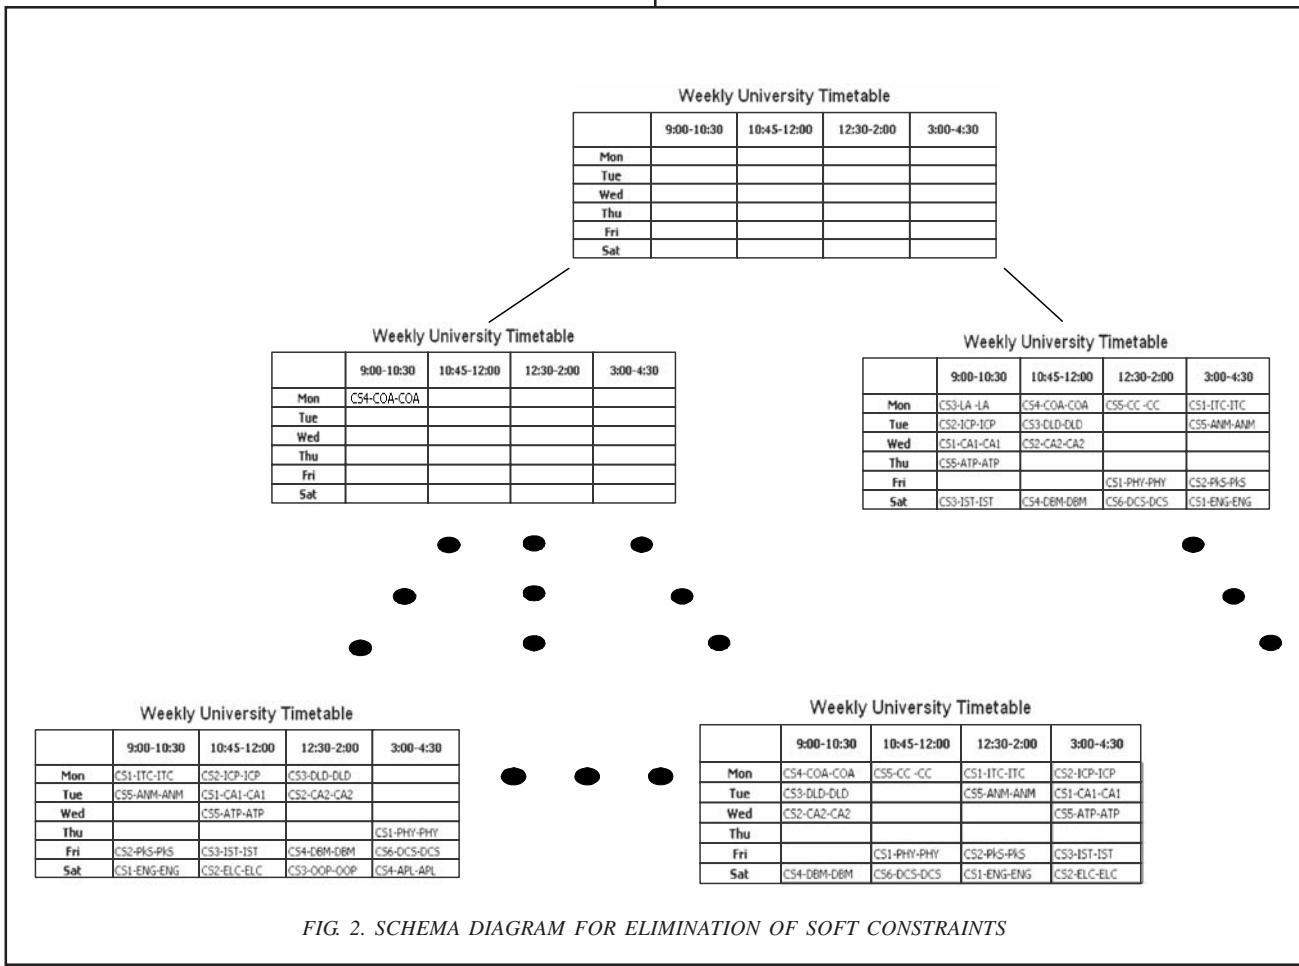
Weekly University Timetable

| | 9:00-10:30 | 10:45-12:00 | 12:30-2:00 | 3:00-4:30 |
|---|---|---|---|---|
| Mon | | | | |
| Tue | | | | |
| Wed | | | | |
| Thu | | | | |
| Fri | | | | |
| Sat | | | | |

Weekly University Timetable

| | 9:00-10:30 | 10:45-12:00 | 12:30-2:00 | 3:00-4:30 |
|---|---|---|---|---|
| Mon | CS4-COA-COA | | | |
| Tue | | | | |
| Wed | | | | |
| Thu | | | | |
| Fri | | | | |
| Sat | | | | |

Weekly University Timetable

| | 9:00-10:30 | 10:45-12:00 | 12:30-2:00 | 3:00-4:30 |
|---|---|---|---|---|
| Mon | CS3-LA -LA | CS4-COA-COA | CS5-CC -CC | CS1-ITC-ITC |
| Tue | CS2-ICP-ICP | CS3-DLD-DLD | | CS5-ANM-ANM |
| Wed | CS1-CA1-CA1 | CS2-CA2-CA2 | | |
| Thu | CS5-ATP-ATP | | | |
| Fri | | | CS1-PHY-PHY | CS2-PkS-PkS |
| Sat | CS3-IST-IST | CS4-DBM-DBM | CS6-DCS-DCS | CS1-ENG-ENG |

Weekly University Timetable

| | 9:00-10:30 | 10:45-12:00 | 12:30-2:00 | 3:00-4:30 |
|---|---|---|---|---|
| Mon | CS1-ITC-ITC | CS2-ICP-ICP | CS3-DLD-DLD | |
| Tue | CS5-ANM-ANM | CS1-CA1-CA1 | CS2-CA2-CA2 | |
| Wed | | CS5-ATP-ATP | | |
| Thu | | | | CS1-PHY-PHY |
| Fri | CS2-PkS-PkS | CS3-IST-IST | CS4-DBM-DBM | CS6-DCS-DCS |
| Sat | CS1-ENG-ENG | CS2-ELC-ELC | CS3-OOP-OOP | CS4-APL-APL |

Weekly University Timetable

| | 9:00-10:30 | 10:45-12:00 | 12:30-2:00 | 3:00-4:30 |
|---|---|---|---|---|
| Mon | CS4-COA-COA | CS5-CC -CC | CS1-ITC-ITC | CS2-ICP-ICP |
| Tue | CS3-DLD-DLD | | CS5-ANM-ANM | CS1-CA1-CA1 |
| Wed | CS2-CA2-CA2 | | | CS5-ATP-ATP |
| Thu | | | | |
| Fri | | CS1-PHY-PHY | CS2-PkS-PkS | CS3-IST-IST |
| Sat | CS4-DBM-DBM | CS6-DCS-DCS | CS1-ENG-ENG | CS2-ELC-ELC |

FIG. 2. SCHEMA DIAGRAM FOR ELIMINATION OF SOFT CONSTRAINTS